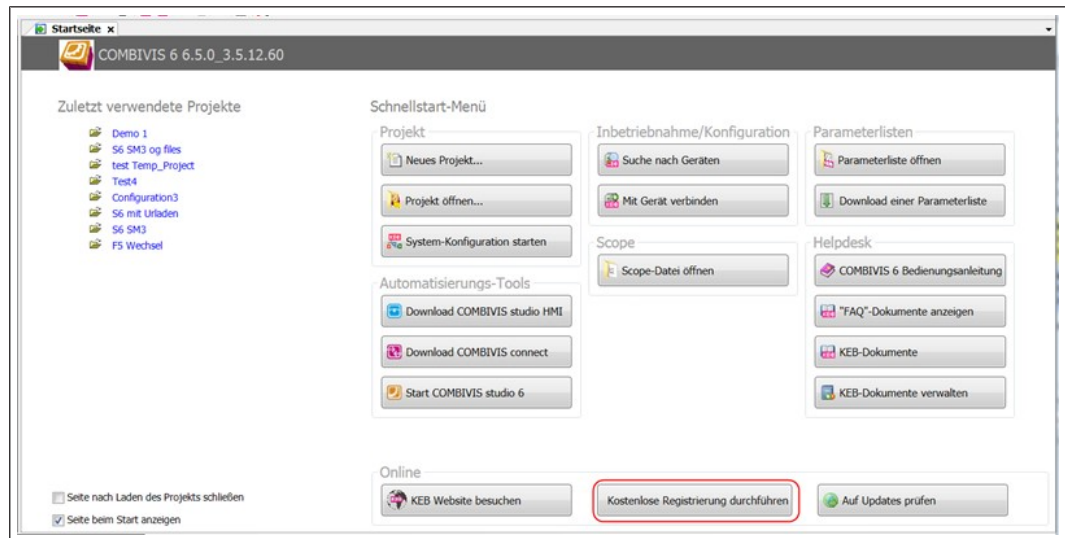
Startseite x

COMBIVIS 6 6.5.0_3.5.12.60

Zuletzt verwendete Projekte

Demo 1
S6 SM3 og files
test Temp_Project
Test4
Configuration3
S6 mit Urladen
S6 SM3
F5 Wechsel

Schnellstart-Menü

Projekt
Neues Projekt...
Projekt öffnen...
System-Konfiguration starten

Inbetriebnahme/Konfiguration
Suche nach Geräten
Mit Gerät verbinden

Parameterlisten
Parameterliste öffnen
Download einer Parameterliste

Scope
Scope-Datei öffnen

Helpdesk
COMBIVIS 6 Bedienungsanleitung
"FAQ"-Dokumente anzeigen
KEB-Dokumente
KEB-Dokumente verwalten

Automatisierungs-Tools
Download COMBIVIS studio HMI
Download COMBIVIS connect
Start COMBIVIS studio 6

Online
KEB Website besuchen
Kostenlose Registrierung durchführen
Auf Updates prüfen

Seite nach Laden des Projekts schließen
Seite beim Start anzeigen